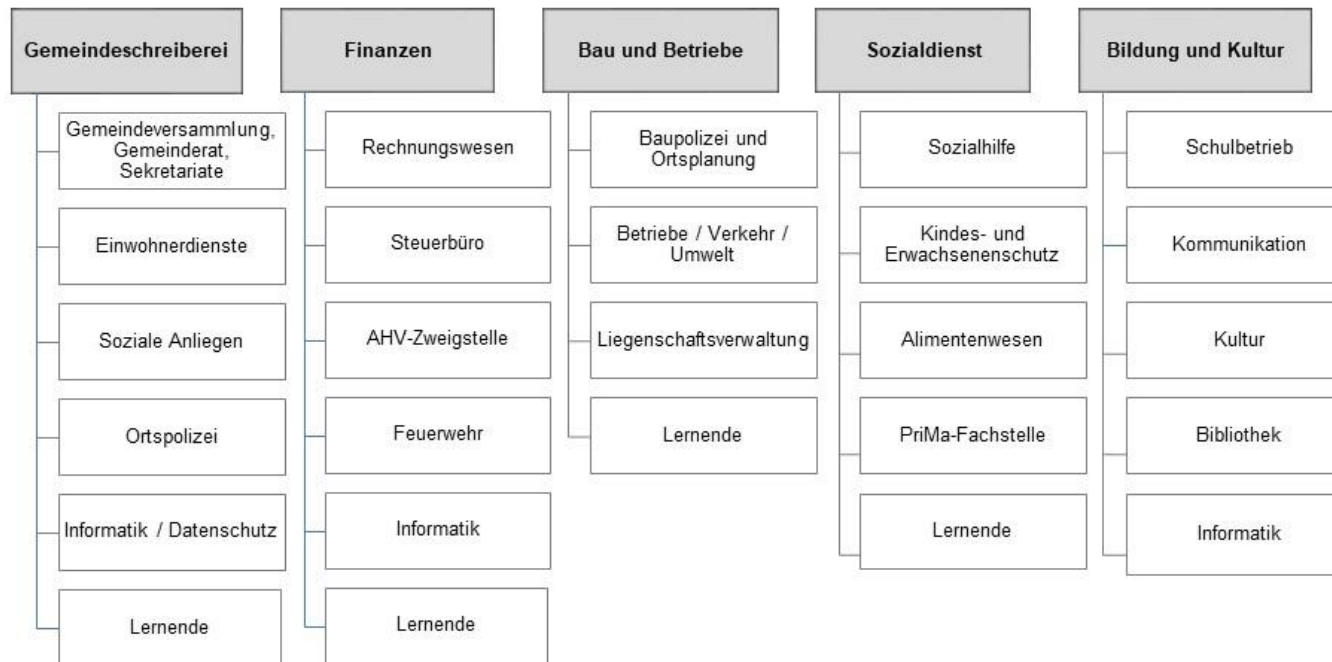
Gemeindeschreiberei

Gemeindeversammlung, Gemeinderat, Sekretariate

Einwohnerdienste

Soziale Anliegen

Ortspolizei

Informatik / Datenschutz

Lernende

Finanzen

Rechnungswesen

Steuerbüro

AHV-Zweigstelle

Feuerwehr

Informatik

Lernende

Bau und Betriebe

Baupolizei und Ortsplanung

Betriebe / Verkehr / Umwelt

Liegenschaftsverwaltung

Lernende

Sozialdienst

Sozialhilfe

Kindes- und Erwachsenenschutz

Alimentenwesen

PriMa-Fachstelle

Lernende

Bildung und Kultur

Schulbetrieb

Kommunikation

Kultur

Bibliothek

Informatik